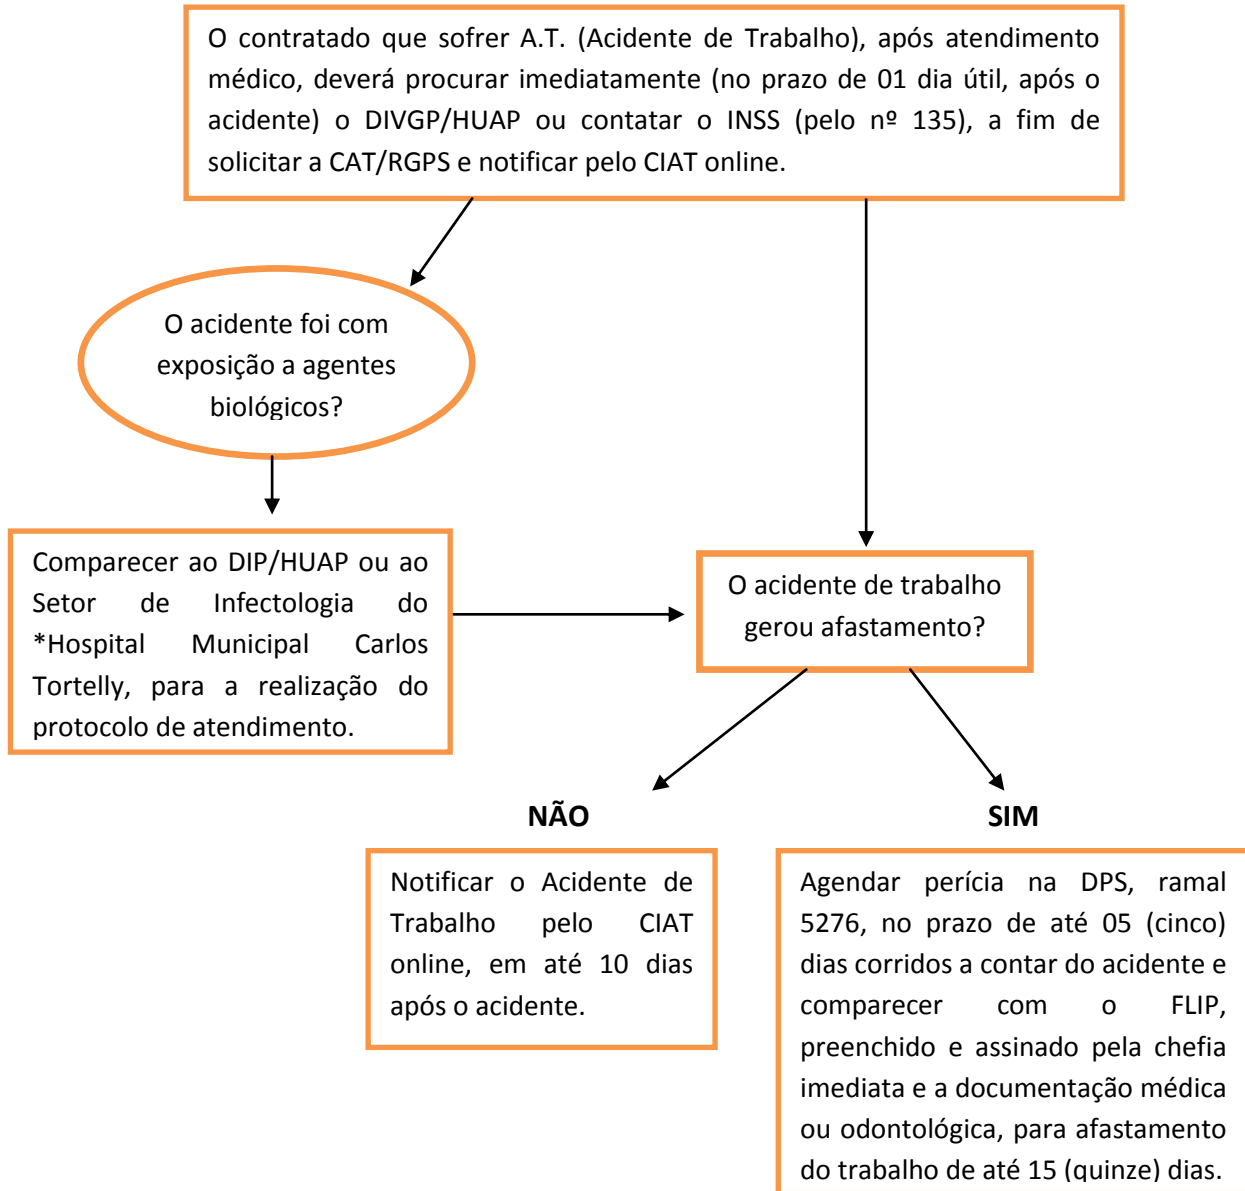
O contratado que sofrer A.T. (Acidente de Trabalho), após atendimento médico, deverá procurar imediatamente (no prazo de 01 dia útil, após o acidente) o DIVGP/HUAP ou contatar o INSS (pelo nº 135), a fim de solicitar a CAT/RGPS e notificar pelo CIAT online.

O acidente foi com exposição a agentes biológicos?

Comparecer ao DIP/HUAP ou ao Setor de Infectologia do *Hospital Municipal Carlos Tortelly, para a realização do protocolo de atendimento.

O acidente de trabalho gerou afastamento?

NÃO

SIM

Notificar o Acidente de Trabalho pelo CIAT online, em até 10 dias após o acidente.

Agendar perícia na DPS, ramal 5276, no prazo de até 05 (cinco) dias corridos a contar do acidente e comparecer com o FLIP, preenchido e assinado pela chefia imediata e a documentação médica ou odontológica, para afastamento do trabalho de até 15 (quinze) dias.